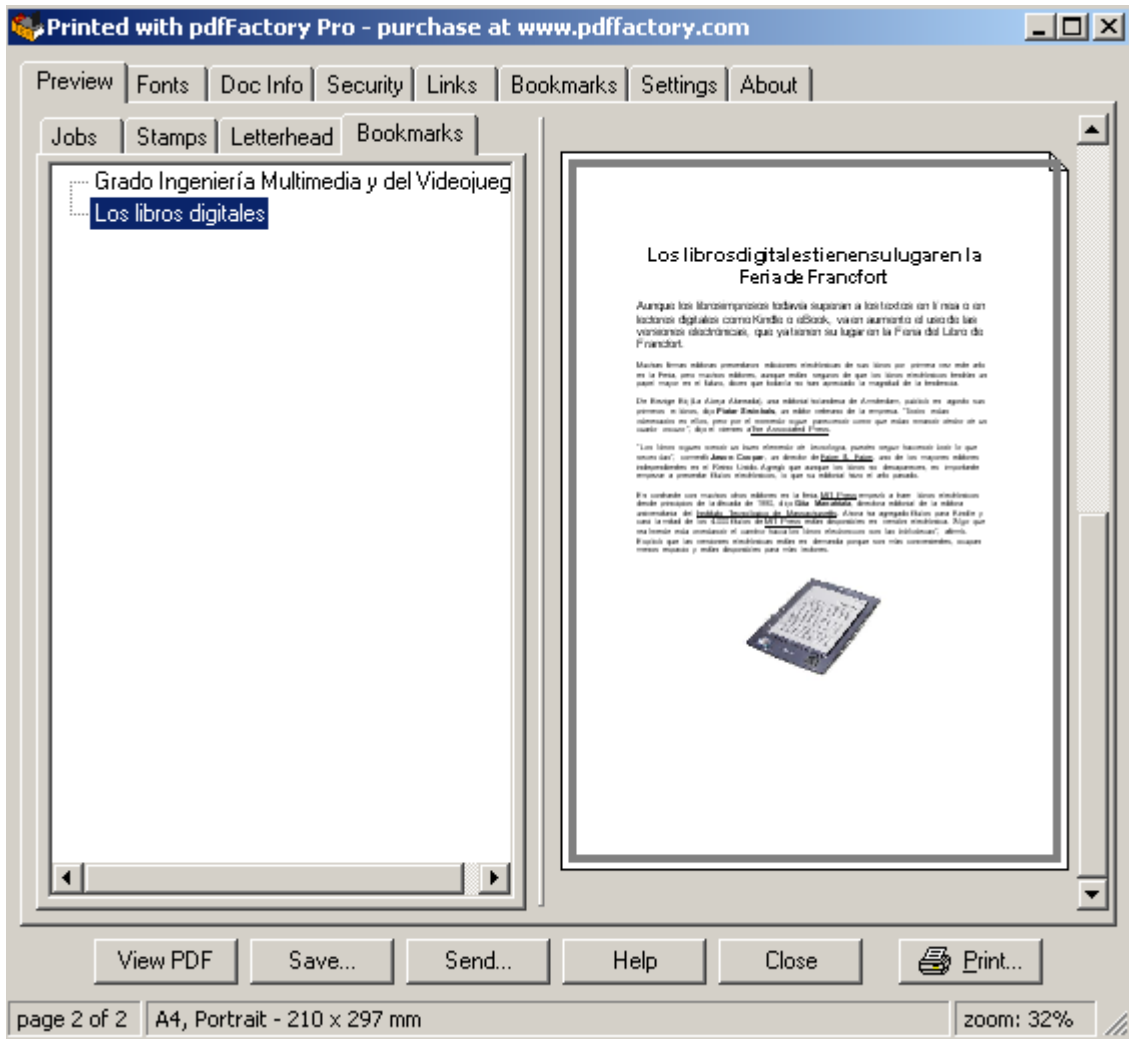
Printed with pdfFactory Pro - purchase at www.pdffactory.com

Preview | Fonts | Doc Info | Security | Links | Bookmarks | Settings | About

Jobs | Stamps | Letterhead | Bookmarks

Grado Ingeniería Multimedia y del Videojueg
Los libros digitales

Los librosdigitalestienensulugaren la Feria de Francfort

Aunque los librosimpresos todavía superan a los textos en línea o en lectores digitales como Kindle o eBook, va en aumento el uso de las versiones electrónicas, que ya tienen su lugar en la Feria del Libro de Francfort.

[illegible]

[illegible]

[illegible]

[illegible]

View PDF | Save... | Send... | Help | Close | Print...

page 2 of 2 | A4, Portrait - 210 x 297 mm | zoom: 32%